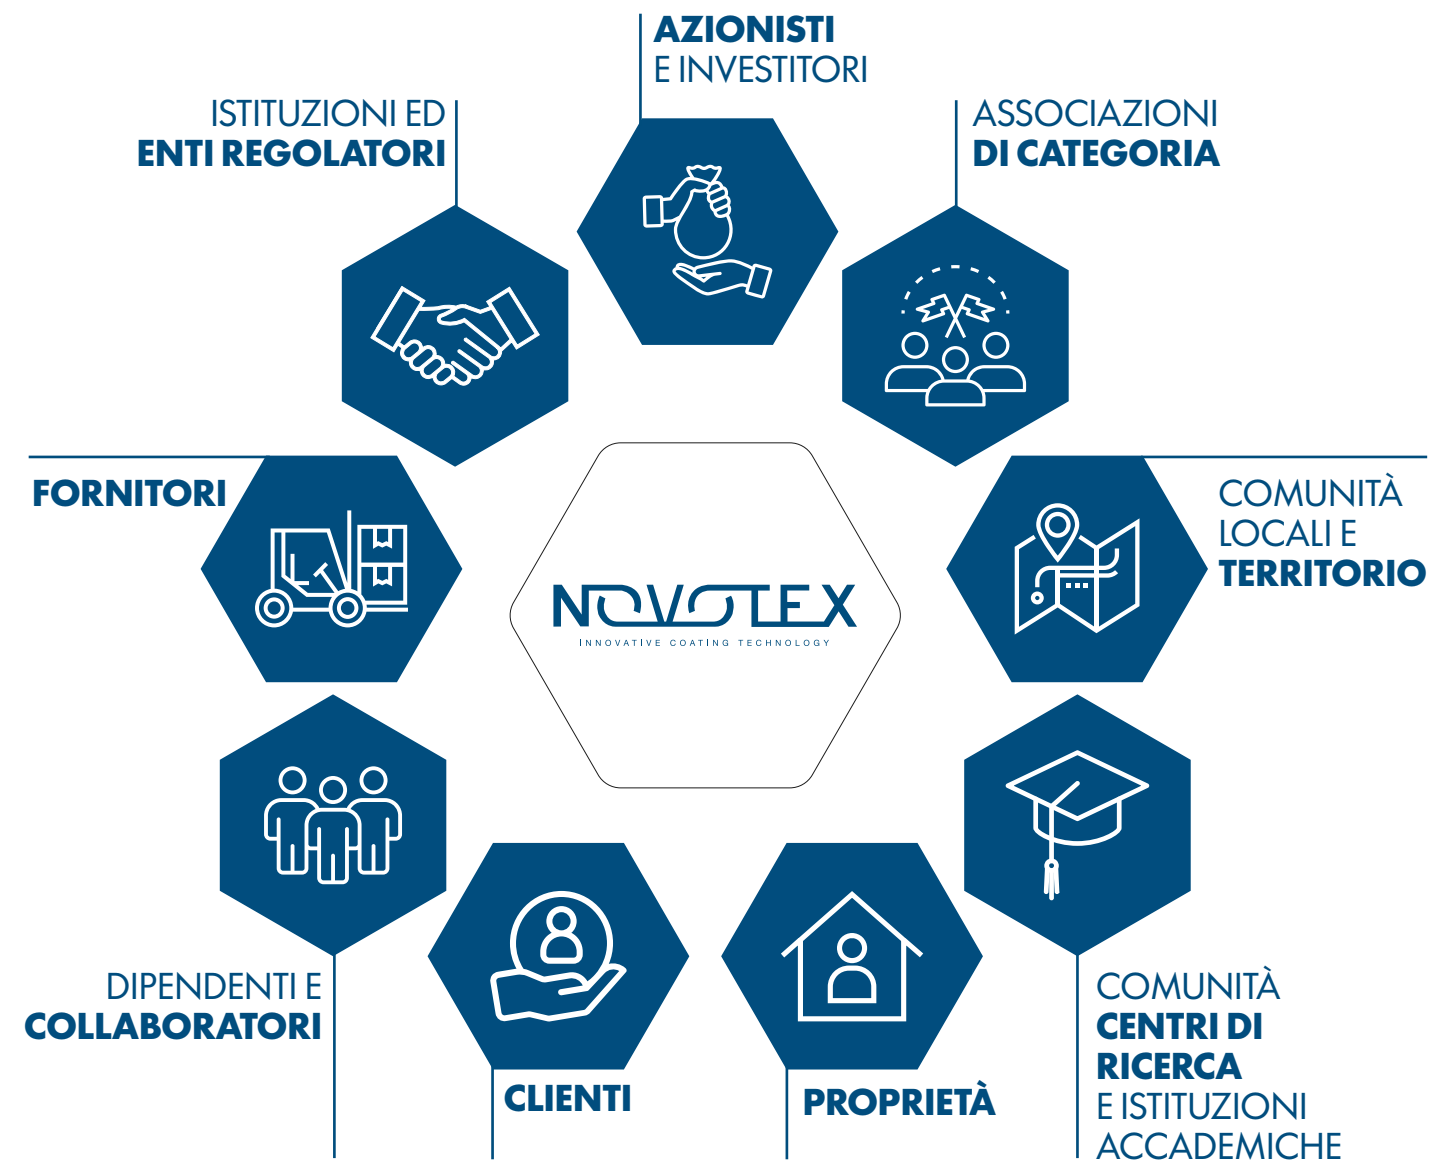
AZIONISTI
E INVESTITORI

ISTITUZIONI ED
ENTI REGOLATORI

ASSOCIAZIONI
DI CATEGORIA

FORNITORI

NOVOTEX
INNOVATIVE COATING TECHNOLOGY

COMUNITÀ
LOCALI E
TERRITORIO

DIPENDENTI E
COLLABORATORI

CLIENTI

PROPRIETÀ

COMUNITÀ
CENTRI DI
RICERCA
E ISTITUZIONI
ACCADEMICHE